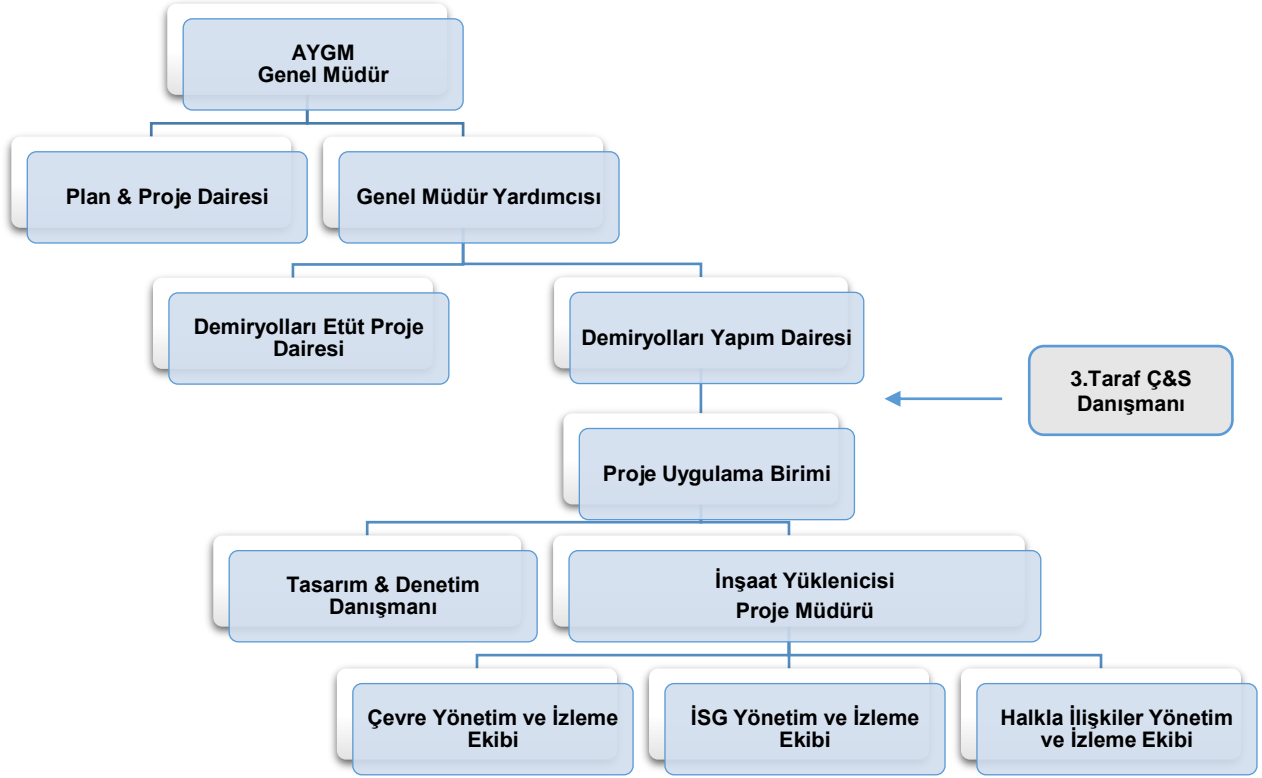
AYGM
Genel Müdür

Plan & Proje Dairesi

Genel Müdür Yardımcısı

Demiryolları Etüt Proje Dairesi

Demiryolları Yapım Dairesi

3.Taraf Ç&S Danışmanı

Proje Uygulama Birimi

Tasarım & Denetim Danışmanı

İnşaat Yüklenicisi
Proje Müdürü

Çevre Yönetim ve İzleme Ekibi

İSG Yönetim ve İzleme Ekibi

Halkla İlişkiler Yönetim ve İzleme Ekibi